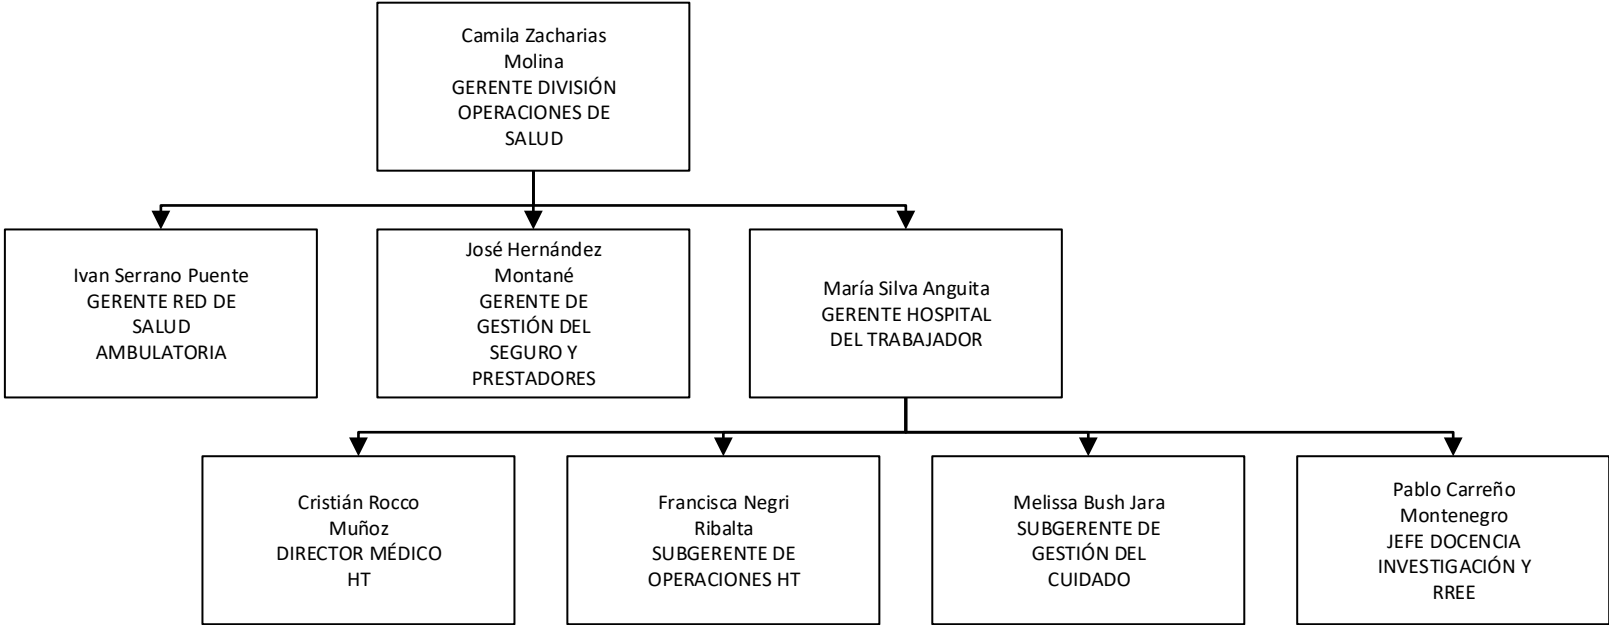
Camila Zacharias Molina
GERENTE DIVISIÓN OPERACIONES DE SALUD

Ivan Serrano Puente
GERENTE RED DE SALUD AMBULATORIA

José Hernández Montané
GERENTE DE GESTIÓN DEL SEGURO Y PRESTADORES

María Silva Anguita
GERENTE HOSPITAL DEL TRABAJADOR

Cristián Rocco Muñoz
DIRECTOR MÉDICO HT

Francisca Negri Ribalta
SUBGERENTE DE OPERACIONES HT

Melissa Bush Jara
SUBGERENTE DE GESTIÓN DEL CUIDADO

Pablo Carreño Montenegro
JEFE DOCENCIA INVESTIGACIÓN Y RREE